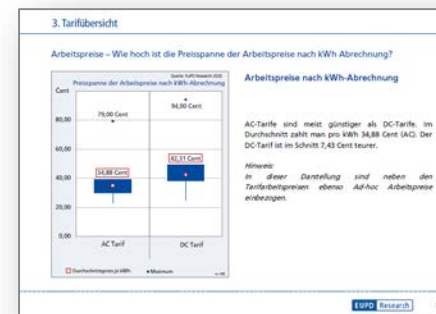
3. Tarifübersicht

Arbeitspreise – Wie hoch ist die Preisspanne der Arbeitspreise nach kWh Abrechnung?

Quelle: EuPD Research 2018

Preisspanne der Arbeitspreise nach kWh-Abrechnung

Cent

80,00

60,00

40,00

20,00

0,00

79,00 Cent

94,00 Cent

34,88 Cent

42,31 Cent

AC Tarif

DC Tarif

Durchschnittspreis je kWh

Maximum

n=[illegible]

Arbeitspreise nach kWh-Abrechnung

AC-Tarife sind meist günstiger als DC-Tarife. Im Durchschnitt zahlt man pro kWh 34,88 Cent (AC). Der DC-Tarif ist im Schnitt 7,43 Cent teurer.

Hinweis:
In dieser Darstellung sind neben den Tarifarbeitspreisen ebenso Ad-hoc Arbeitspreise einbezogen.

EUPD Research